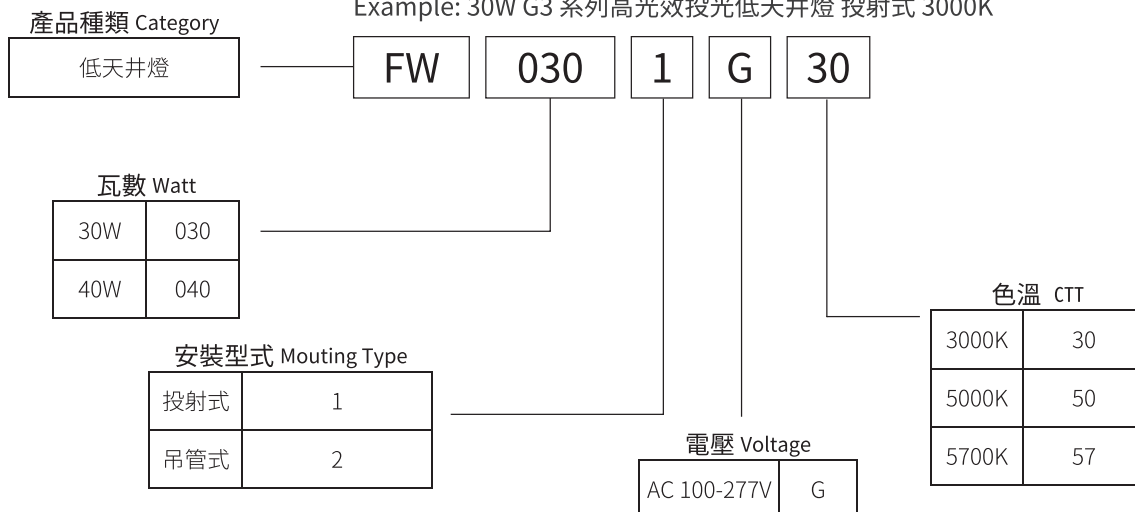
Example: 30W G3 系列高光效投光低天井燈 投射式 3000K

產品種類 Category

低天井燈

FW 030 1 G 30

瓦數 Watt

| 30W | 030 |
|---|---|
| 40W | 040 |

色溫 CTT

| 3000K | 30 |
|---|---|
| 5000K | 50 |
| 5700K | 57 |

安裝型式 Mouting Type

| 投射式 | 1 |
|---|---|
| 吊管式 | 2 |

電壓 Voltage

| AC 100-277V | G |
|---|---|